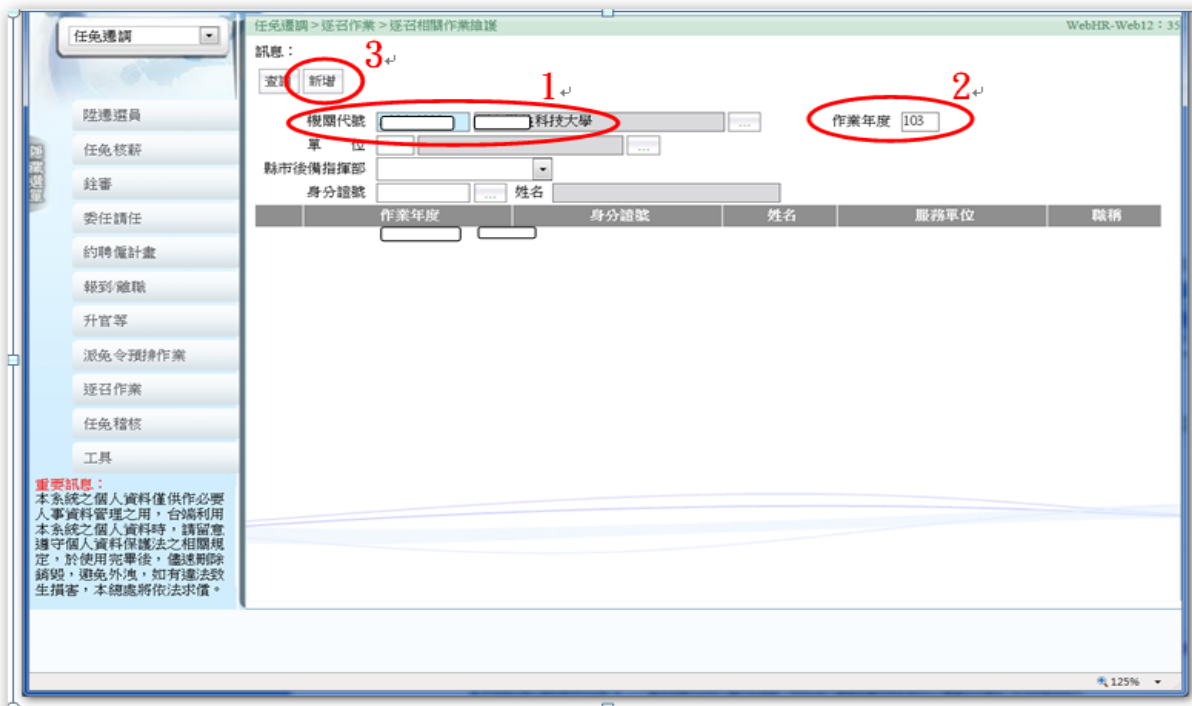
任免遷調

任免遷調 > 逕召作業 > 逕召相關作業維護

WebHR-Web12 : 35

訊息：

3

查詢 新增

1

2

機關代號 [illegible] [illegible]科技大學 ...

作業年度 103

單 位 ...

縣市後備指揮部

身分證號 ... 姓名

| | 作業年度 | 身分證號 | 姓名 | 服務單位 | 職稱 |
|---|---|---|---|---|---|

陞遷選員

任免核薪

銓審

委任請任

約聘僱計畫

報到/離職

升官等

派免令預排作業

逕召作業

任免稽核

工具

重要訊息：
本系統之個人資料僅供作必要人事資料管理之用，台端利用本系統之個人資料時，請留意遵守個人資料保護法之相關規定，於使用完畢後，儘速刪除銷毀，避免外洩，如有違法致生損害，本總處將依法求償。

125%